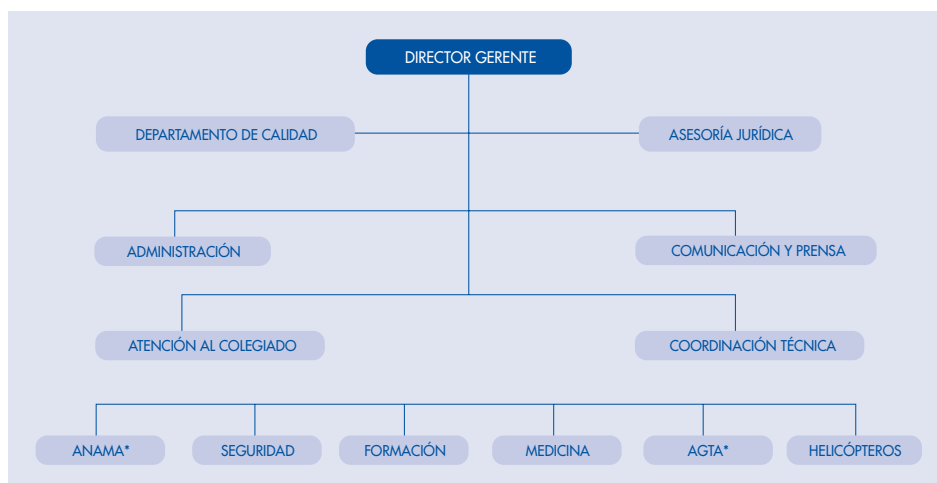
DIRECTOR GERENTE

DEPARTAMENTO DE CALIDAD

ASESORÍA JURÍDICA

ADMINISTRACIÓN

COMUNICACIÓN Y PRENSA

ATENCIÓN AL COLEGIADO

COORDINACIÓN TÉCNICA

ANAMA*

SEGURIDAD

FORMACIÓN

MEDICINA

AGTA*

HELICÓPTEROS